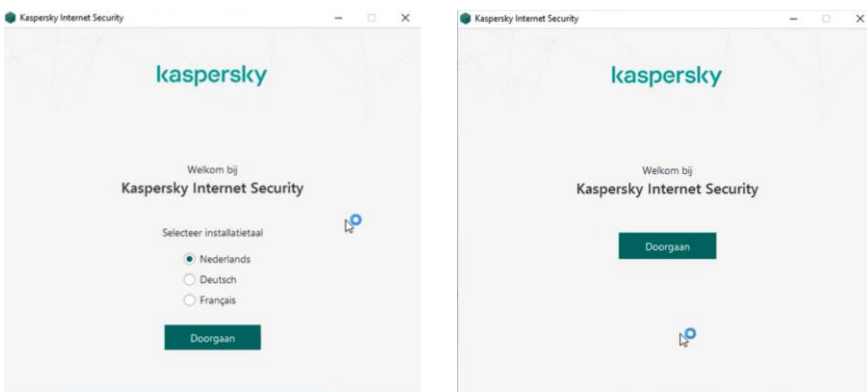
Kaspersky Internet Security

kaspersky

Welkom bij
Kaspersky Internet Security

Selecteer installatietaal

Nederlands
Deutsch
Français

Doorgaan

Kaspersky Internet Security

kaspersky

Welkom bij
Kaspersky Internet Security

Doorgaan